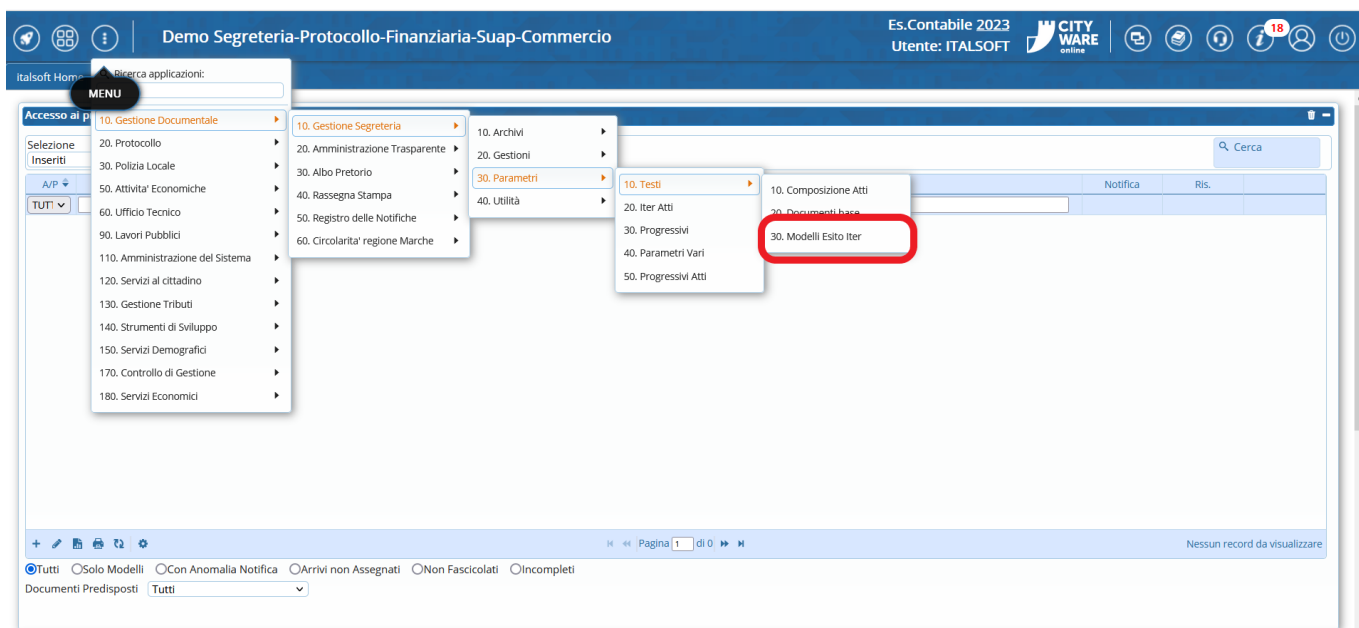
Demo Segreteria-Protocollo-Finanziaria-Suap-Commercio

Es.Contabile 2023
Utente: ITALSOFT

CITY WARE online

18

italsoft Home

Ricerca applicazioni:

MENU

Accesso ai p

Selezione
Inseriti

A/P

TUTTI

10. Gestione Documentale
20. Protocollo
30. Polizia Locale
50. Attivita' Economiche
60. Ufficio Tecnico
90. Lavori Pubblici
110. Amministrazione del Sistema
120. Servizi al cittadino
130. Gestione Tributi
140. Strumenti di Sviluppo
150. Servizi Demografici
170. Controllo di Gestione
180. Servizi Economici

10. Gestione Segreteria
20. Amministrazione Trasparente
30. Albo Pretorio
40. Rassegna Stampa
50. Registro delle Notifiche
60. Circolarita' regione Marche

10. Archivi
20. Gestioni
30. Parametri
40. Utilità

10. Testi
20. Iter Atti
30. Progressivi
40. Parametri Vari
50. Progressivi Atti

10. Composizione Atti
20. Documenti base
30. Modelli Esito Iter

Cerca

Notifica
Ris.

Pagina 1 di 0

Nessun record da visualizzare

Tutti Solo Modelli Con Anomalia Notifica Arrivi non Assegnati Non Fascicolati Incompleti

Documenti Predisposti Tutti